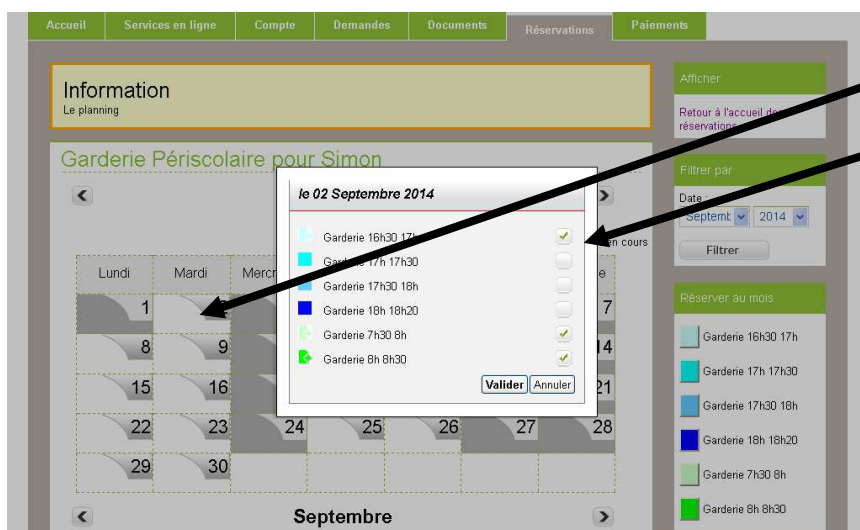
Accueil | Services en ligne | Compte | Demandes | Documents | Réservations | Paiements

Information
Le planning

Garderie Périscolaire pour Simon

le 02 Septembre 2014

Garderie 16h30 17h
Garderie 17h 17h30
Garderie 17h30 18h
Garderie 18h 18h20
Garderie 7h30 8h
Garderie 8h 8h30

Valider Annuler

en cours

| Lundi | Mardi | Mercr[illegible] | | | | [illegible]e |
|---|---|---|---|---|---|---|
| 1 | | | | | | 7 |
| 8 | 9 | | | | | 14 |
| 15 | 16 | | | | | 21 |
| 22 | 23 | 24 | 25 | 26 | 27 | 28 |
| 29 | 30 | | | | | |

Septembre

Afficher
Retour à l'accueil de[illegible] réservations

Filtrer par
Date :
Septemt 2014
Filtrer

Réserver au mois
Garderie 16h30 17h
Garderie 17h 17h30
Garderie 17h30 18h
Garderie 18h 18h20
Garderie 7h30 8h
Garderie 8h 8h30